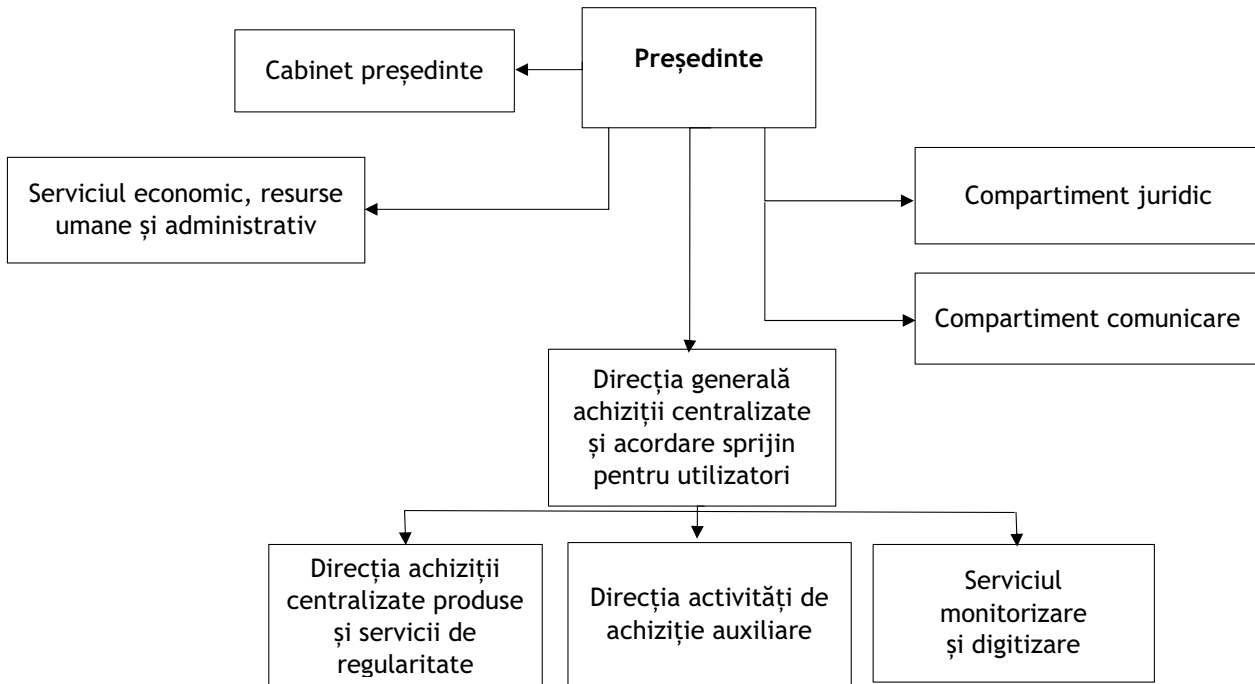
Președinte

Cabinet președinte

Serviciul economic, resurse umane și administrativ

Compartiment juridic

Compartiment comunicare

Direcția generală achiziții centralizate și acordare sprijin pentru utilizatori

Direcția achiziții centralizate produse și servicii de regularitate

Direcția activități de achiziție auxiliare

Serviciul monitorizare și digitizare